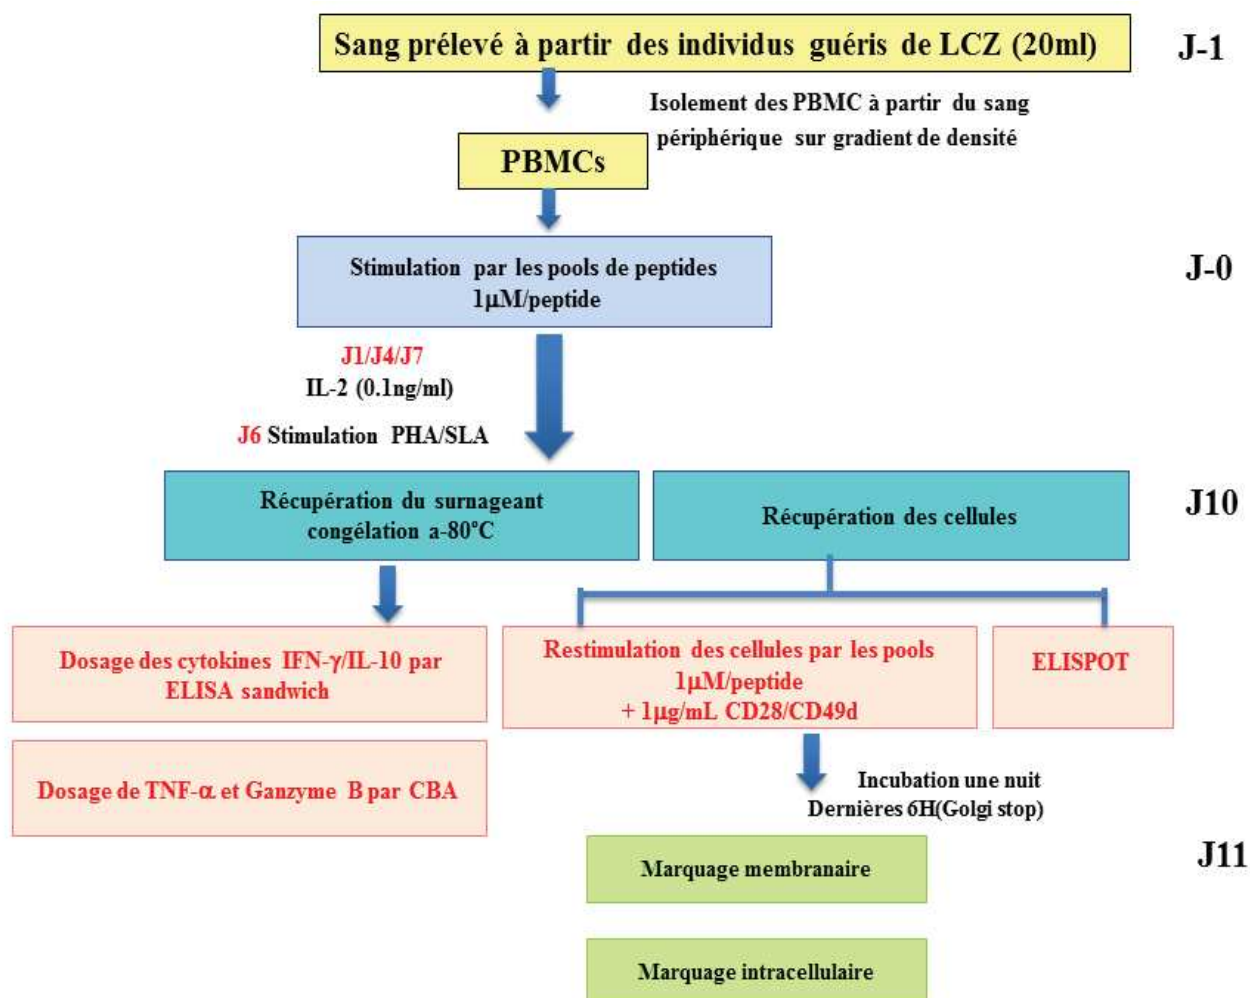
Sang prélevé à partir des individus guéris de LCZ (20ml)

J-1

Isolement des PBMC à partir du sang périphérique sur gradient de densité

PBMCs

Stimulation par les pools de peptides 1µM/peptide

J-0

J1/J4/J7
IL-2 (0.1ng/ml)

J6 Stimulation PHA/SLA

Récupération du surnageant congélation a-80°C

Récupération des cellules

J10

Dosage des cytokines IFN-γ/IL-10 par ELISA sandwich

Restimulation des cellules par les pools 1µM/peptide + 1µg/mL CD28/CD49d

ELISPOT

Dosage de TNF-α et Ganzyme B par CBA

Incubation une nuit
Dernières 6H(Golgi stop)

J11

Marquage membranaire

Marquage intracellulaire